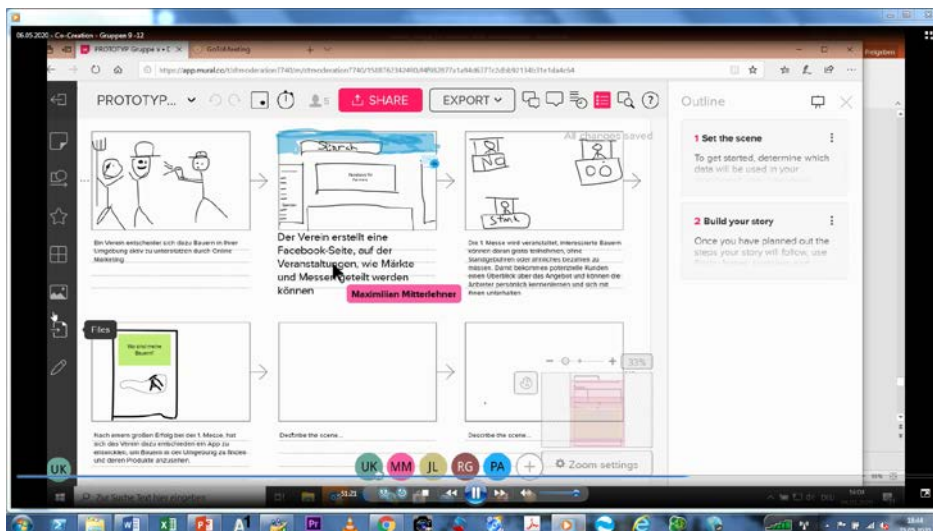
06.05.2020 - Co-Creation - Gruppen 9 -12

PROTOTYP Gruppe
GoToMeeting

https://app.mural.co/t/

PROTOTYP... 5 SHARE EXPORT

All changes saved

Outline

1 Set the scene
To get started, determine which data will be used in your

2 Build your story
Once you have planned out the steps your story will follow, use

Search

Ein Verein entscheidet sich dazu Bauern in ihrer Umgebung aktiv zu unterstützen durch Online Marketing

Der Verein erstellt eine Facebook-Seite, auf der Veranstaltungen, wie Märkte und Messen geteilt werden können

Maximilian Mitterlehner

Die 1. Messe wird veranstaltet, interessierte Bauern können daran gratis teilnehmen, ohne Standgebühren oder ähnliches bezahlen zu müssen. Damit bekommen potenzielle Kunden einen Überblick über das Angebot und können die Anbieter persönlich kennenlernen und sich mit ihnen unterhalten

Files

Nach einem großen Erfolg bei der 1. Messe, hat sich der Verein dazu entschieden ein App zu entwickeln, um Bauern in der Umgebung zu finden und deren Produkte anzusehen.

Describe the scene...

Describe the scene...

33%

Zoom settings

UK MM JL RG PA

UK